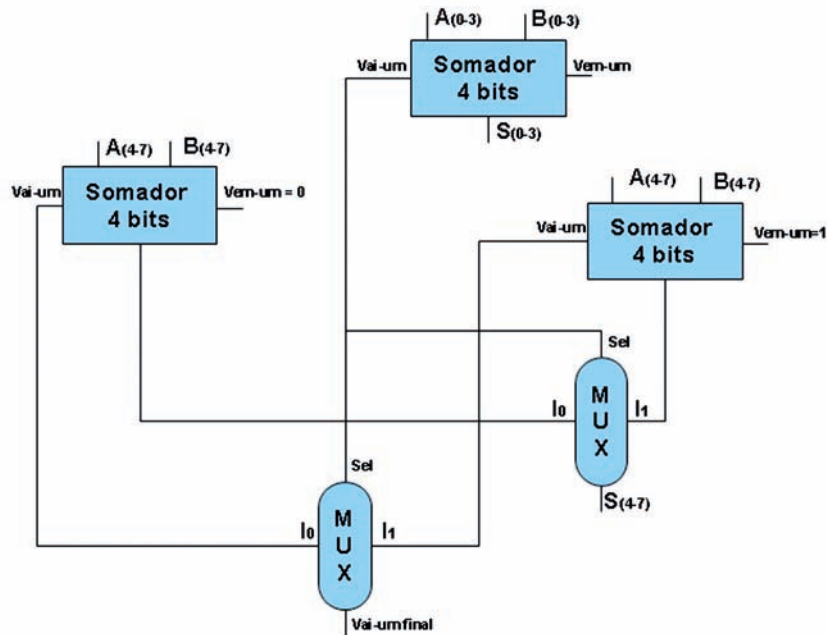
$A_{(0-3)}$ $B_{(0-3)}$

Vai-um

Somador 4 bits

Vem-um

$S_{(0-3)}$

$A_{(4-7)}$ $B_{(4-7)}$

Vai-um

Somador 4 bits

Vem-um = 0

$A_{(4-7)}$ $B_{(4-7)}$

Vai-um

Somador 4 bits

Vem-um=1

Sel

$I_0$

M U X

$I_1$

$S_{(4-7)}$

Sel

$I_0$

M U X

$I_1$

Vai-umfinal